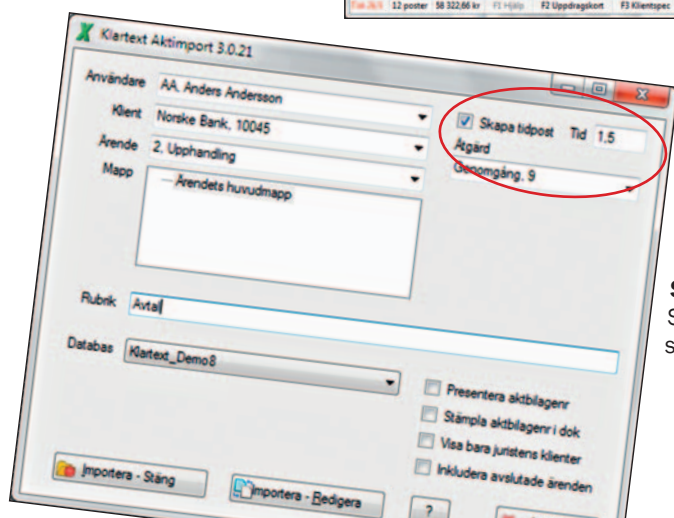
Fre 26/5 12 poster 58 322,66 kr F1 Hjälp F2 Uppdragskort F3 Klientspec

Klartext Aktimport 3.0.21

Användare AA, Anders Andersson

Klient Norske Bank, 10045

Ärende 2, Upphandling

Mapp

— Ärendets huvudmapp

Skapa tidpost Tid 1,5

Åtgärd

Genomgång, 9

Rubrik Avtal

Databas Klartext_Demo8

Presentera aktbilagenr

Stämpla aktbilagenr i dok

Visa bara juristens klienter

Inkludera avslutade ärenden

Importera - Stäng

Importera - Redigera

?

S

S

s